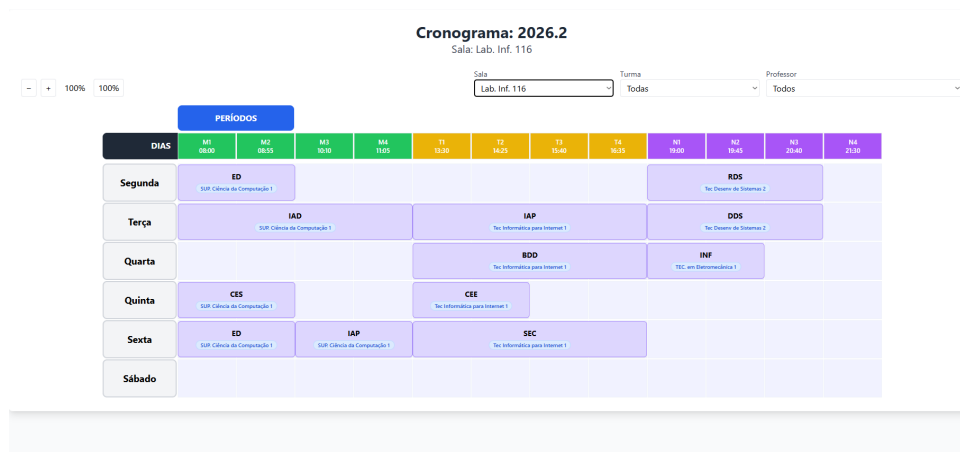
Cronograma: 2026.2
Sala: Lab. Inf. 116

− + 100% 100%

Sala
Lab. Inf. 116

Turma
Todas

Professor
Todos

PERÍODOS

| DIAS | M1 08:00 | M2 08:55 | M3 10:10 | M4 11:05 | T1 13:30 | T2 14:25 | T3 15:40 | T4 16:35 | N1 19:00 | N2 19:45 | N3 20:40 | N4 21:30 |
|---|---|---|---|---|---|---|---|---|---|---|---|---|
| Segunda | ED SUP. Ciência da Computação 1 | | | | | | | | RDS Tec Desenv de Sistemas 2 | | | |
| Terça | IAD SUP. Ciência da Computação 1 | | | | IAP Tec Informática para Internet 1 | | | | DDS Tec Desenv de Sistemas 2 | | | |
| Quarta | | | | | BDD Tec Informática para Internet 1 | | | | INF TEC. em Eletromecânica 1 | | | |
| Quinta | CES SUP. Ciência da Computação 1 | | | | CEE Tec Informática para Internet 1 | | | | | | | |
| Sexta | ED SUP. Ciência da Computação 1 | | IAP SUP. Ciência da Computação 1 | | SEC Tec Informática para Internet 1 | | | | | | | |
| Sábado | | | | | | | | | | | | |